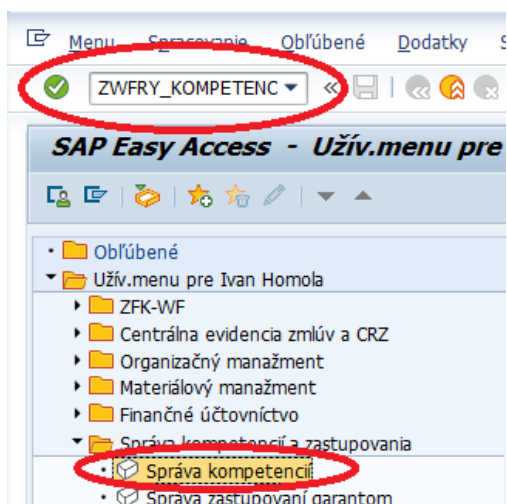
Menu Spracovanie Obľúbené Dodatky S

ZWFRY_KOMPETENC

SAP Easy Access - Užív.menu pre

Obľúbené
Užív.menu pre Ivan Homola
ZFK-WF
Centrálna evidencia zmlúv a CRZ
Organizačný manažment
Materiálový manažment
Finančné účtovníctvo
Správa kompetencií a zastupovania
Správa kompetencií
Správa zastupovaní garantom